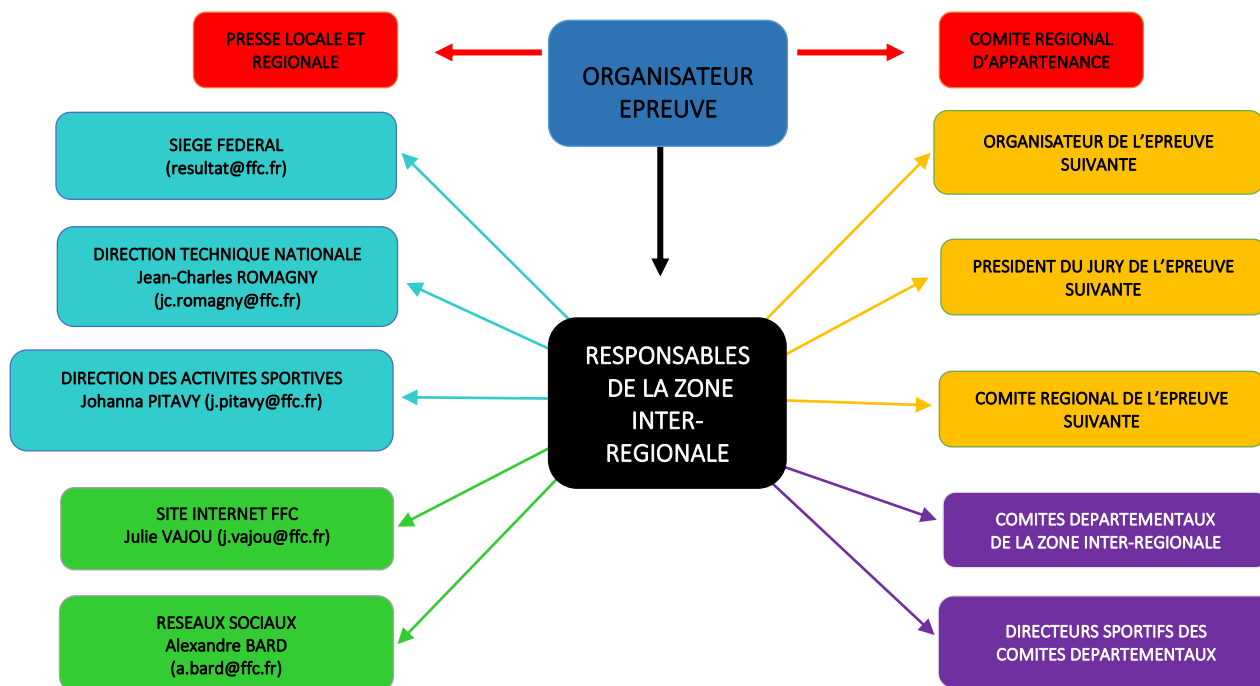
PRESSE LOCALE ET REGIONALE

ORGANISATEUR EPREUVE

COMITE REGIONAL D'APPARTENANCE

SIEGE FEDERAL
(resultat@ffc.fr)

DIRECTION TECHNIQUE NATIONALE
Jean-Charles ROMAGNY
(jc.romagny@ffc.fr)

DIRECTION DES ACTIVITES SPORTIVES
Johanna PITAVY (j.pitavy@ffc.fr)

SITE INTERNET FFC
Julie VAJOU (j.vajou@ffc.fr)

RESEAUX SOCIAUX
Alexandre BARD
(a.bard@ffc.fr)

RESPONSABLES DE LA ZONE INTER-REGIONALE

ORGANISATEUR DE L'EPREUVE SUIVANTE

PRESIDENT DU JURY DE L'EPREUVE SUIVANTE

COMITE REGIONAL DE L'EPREUVE SUIVANTE

COMITES DEPARTEMENTAUX DE LA ZONE INTER-REGIONALE

DIRECTEURS SPORTIFS DES COMITES DEPARTEMENTAUX